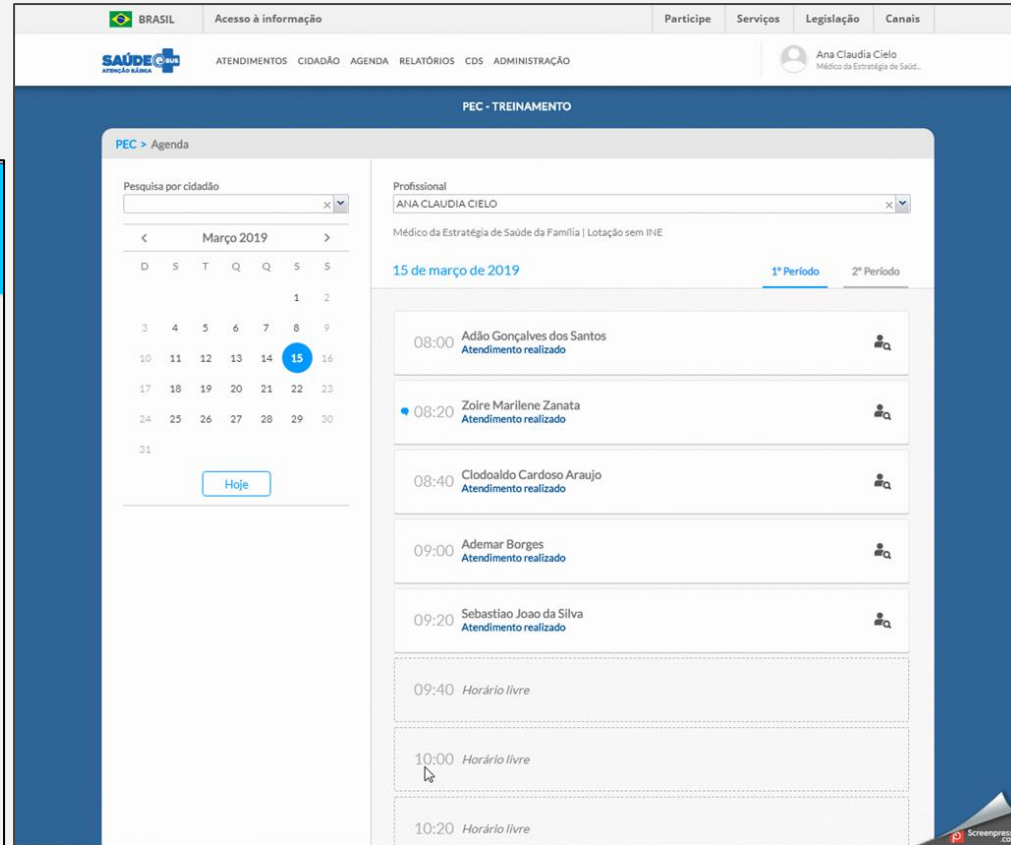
BRASIL | Acesso à informação | Participe | Serviços | Legislação | Canais

SAÚDE e-SUS ATENÇÃO BÁSICA

ATENDIMENTOS CIDADÃO AGENDA RELATÓRIOS CDS ADMINISTRAÇÃO

Ana Claudia Cielo
Médico da Estratégia de Saúd...

PEC - TREINAMENTO

PEC > Agenda

Pesquisa por cidadão

< Março 2019 >

| D | S | T | Q | Q | S | S |
|---|---|---|---|---|---|---|
| | | | | | 1 | 2 |
| 3 | 4 | 5 | 6 | 7 | 8 | 9 |
| 10 | 11 | 12 | 13 | 14 | 15 | 16 |
| 17 | 18 | 19 | 20 | 21 | 22 | 23 |
| 24 | 25 | 26 | 27 | 28 | 29 | 30 |
| 31 | | | | | | |

Hoje

Profissional
ANA CLAUDIA CIELO

Médico da Estratégia de Saúde da Família | Lotação sem INE

15 de março de 2019

1º Período 2º Período

08:00 Adão Gonçalves dos Santos
Atendimento realizado

08:20 Zoire Marilene Zanata
Atendimento realizado

08:40 Clodoaldo Cardoso Araujo
Atendimento realizado

09:00 Ademar Borges
Atendimento realizado

09:20 Sebastiao Joao da Silva
Atendimento realizado

09:40 Horário livre

10:00 Horário livre

10:20 Horário livre

Screenpress